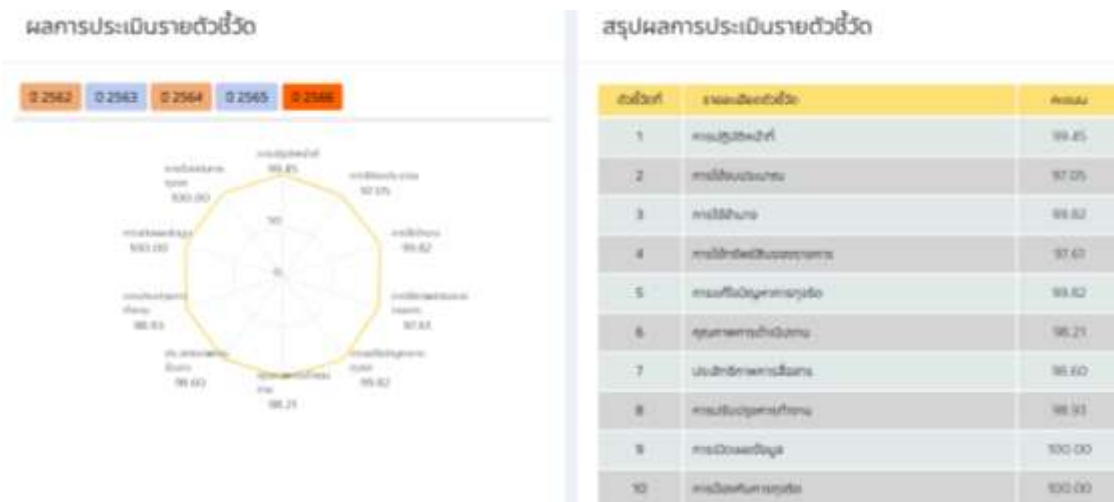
ผลการประเมินรายตัวชี้วัด

ปี 2562 ปี 2563 ปี 2564 ปี 2565 ปี 2566

การปฏิบัติหน้าที่ 99.85
การใช้งบประมาณ 97.05
การใช้อำนาจ 99.82
การใช้ทรัพย์สินของราชการ 97.61
การแก้ไขปัญหาการทุจริต 99.82
คุณภาพการดำเนินงาน 98.21
ประสิทธิภาพการสื่อสาร 96.60
การปรับปรุงการทำงาน 98.93
การเปิดเผยข้อมูล 100.00
การป้องกันการทุจริต 100.00
50
0

สรุปผลการประเมินรายตัวชี้วัด

| ตัวชี้วัดที่ | รายละเอียดตัวชี้วัด | คะแนน |
|---|---|---|
| 1 | การปฏิบัติหน้าที่ | 99.85 |
| 2 | การใช้งบประมาณ | 97.05 |
| 3 | การใช้อำนาจ | 99.82 |
| 4 | การใช้ทรัพย์สินของราชการ | 97.61 |
| 5 | การแก้ไขปัญหาการทุจริต | 99.82 |
| 6 | คุณภาพการดำเนินงาน | 98.21 |
| 7 | ประสิทธิภาพการสื่อสาร | 96.60 |
| 8 | การปรับปรุงการทำงาน | 98.93 |
| 9 | การเปิดเผยข้อมูล | 100.00 |
| 10 | การป้องกันการทุจริต | 100.00 |